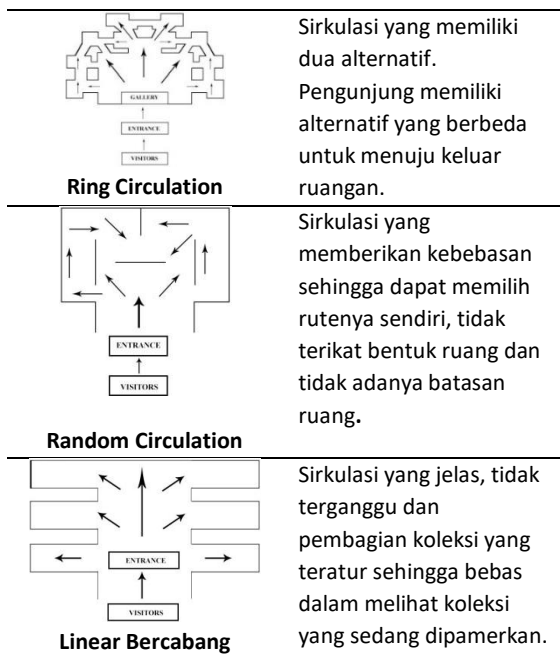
| | |
|---|---|
| GALLERY<br>ENTRANCE<br>VISITORS<br>**Ring Circulation** | Sirkulasi yang memiliki dua alternatif. Pengunjung memiliki alternatif yang berbeda untuk menuju keluar ruangan. |
| ENTRANCE<br>VISITORS<br>**Random Circulation** | Sirkulasi yang memberikan kebebasan sehingga dapat memilih rutenya sendiri, tidak terikat bentuk ruang dan tidak adanya batasan ruang**.** |
| ENTRANCE<br>VISITORS<br>**Linear Bercabang** | Sirkulasi yang jelas, tidak terganggu dan pembagian koleksi yang teratur sehingga bebas dalam melihat koleksi yang sedang dipamerkan. |